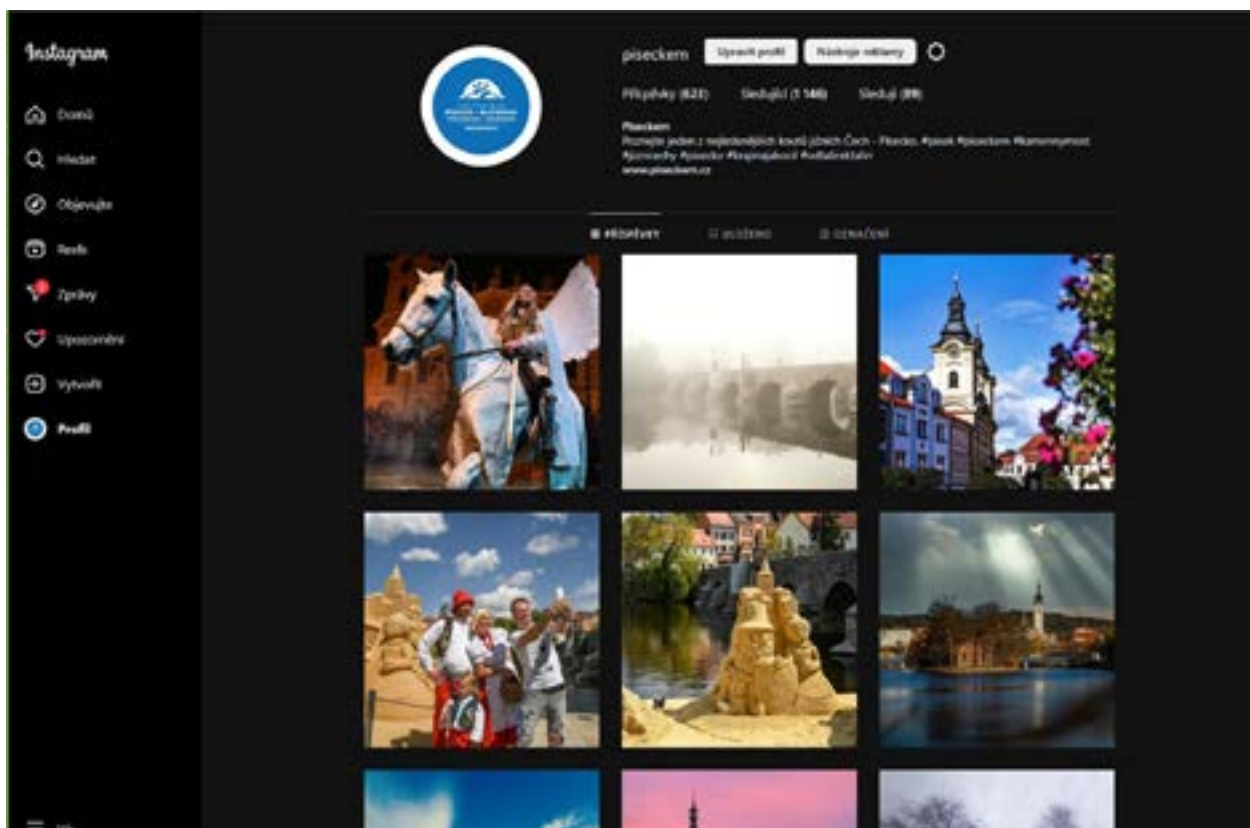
Instagram

Domů

Hledat

Objevujte

Reels

Zprávy

Upozornění

Vytvořit

Profil

piseckem

Upravit profil

Nástroje reklamy

Příspěvky (623)

Sledující (1 146)

Sleduji (89)

Piseckem

Poznejte jeden z nejkrásnějších koutů jižních Čech - Písecko. #písek #piseckem #kamennymost #jizniechy #pisecko #krajinapisku #velkaneskladn

www.piseckem.cz

PŘÍSPĚVKY

ULOŽENO

OZNAČENÍ